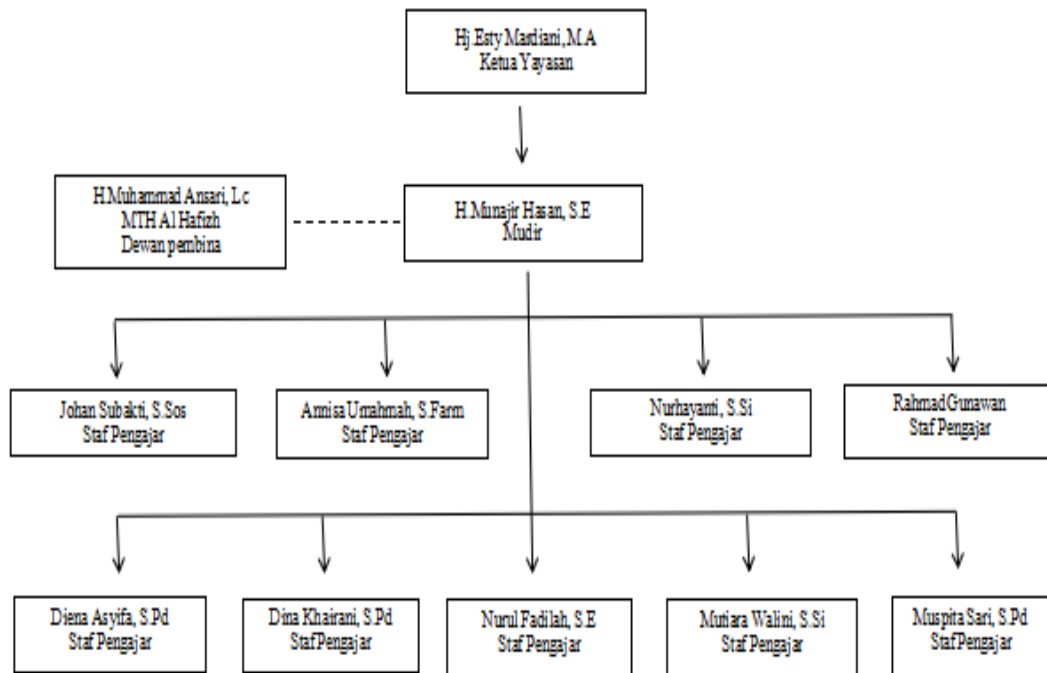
Hj.Esty Mardiani,M.A
Ketua Yayasan

H.Muhammad Ansari, Lc
MTH Al Hafizh
Dewan pembina

H.Munajir Hasan, S.E
Mudir

Johan Subakti, S.Sos
Staf Pengajar

Annisa Umahmah, S.Farm
Staf Pengajar

Nurhayanti, S.Si
Staf Pengajar

Rahmad Gunawan
Staf Pengajar

Diena Asyifa, S.Pd
Staf Pengajar

Dina Khairani, S.Pd
Staf Pengajar

Nurul Fadilah, S.E
Staf Pengajar

Mutiara Walini, S.Si
Staf Pengajar

Muspita Sari, S.Pd
Staf Pengajar